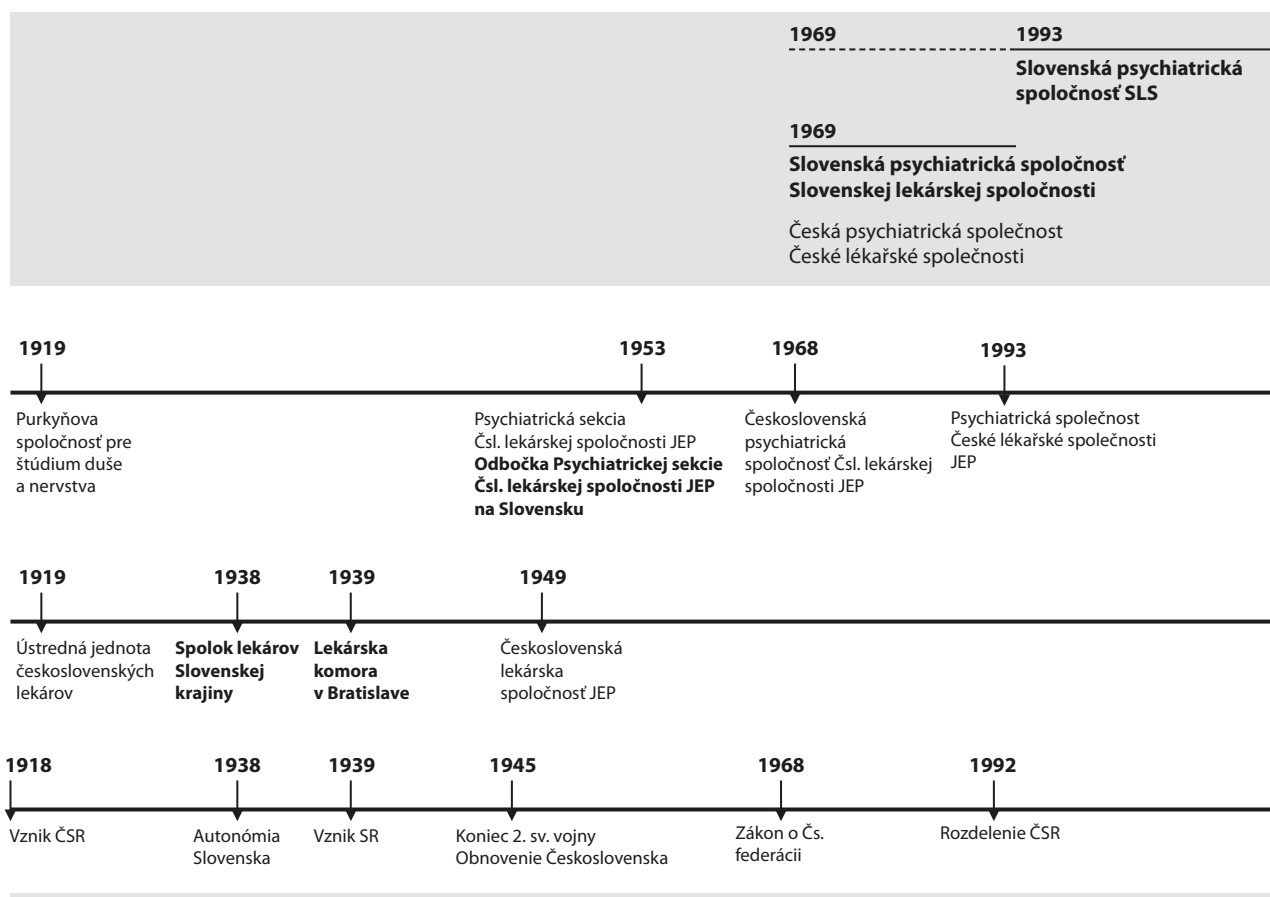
1969 1993

Slovenská psychiatrická spoločnosť SLS

1969

**Slovenská psychiatrická spoločnosť Slovenskej lekárskej spoločnosti**

Česká psychiatrická společnost České lékařské společnosti

1919

Purkyňova spoločnosť pre štúdium duše a nervstva

1953

Psychiatrická sekcia Čsl. lekárskej spoločnosti JEP
**Odbočka Psychiatrickej sekcie Čsl. lekárskej spoločnosti JEP na Slovensku**

1968

Československá psychiatrická spoločnosť Čsl. lekárskej spoločnosti JEP

1993

Psychiatrická společnost České lékařské společnosti JEP

1919

Ústredná jednota československých lekárov

1938

**Spolok lekárov Slovenskej krajiny**

1939

**Lekárska komora v Bratislave**

1949

Československá lekárska spoločnosť JEP

1918

Vznik ČSR

1938

Autonómia Slovenska

1939

Vznik SR

1945

Koniec 2. sv. vojny Obnovenie Československa

1968

Zákon o Čs. federácii

1992

Rozdelenie ČSR